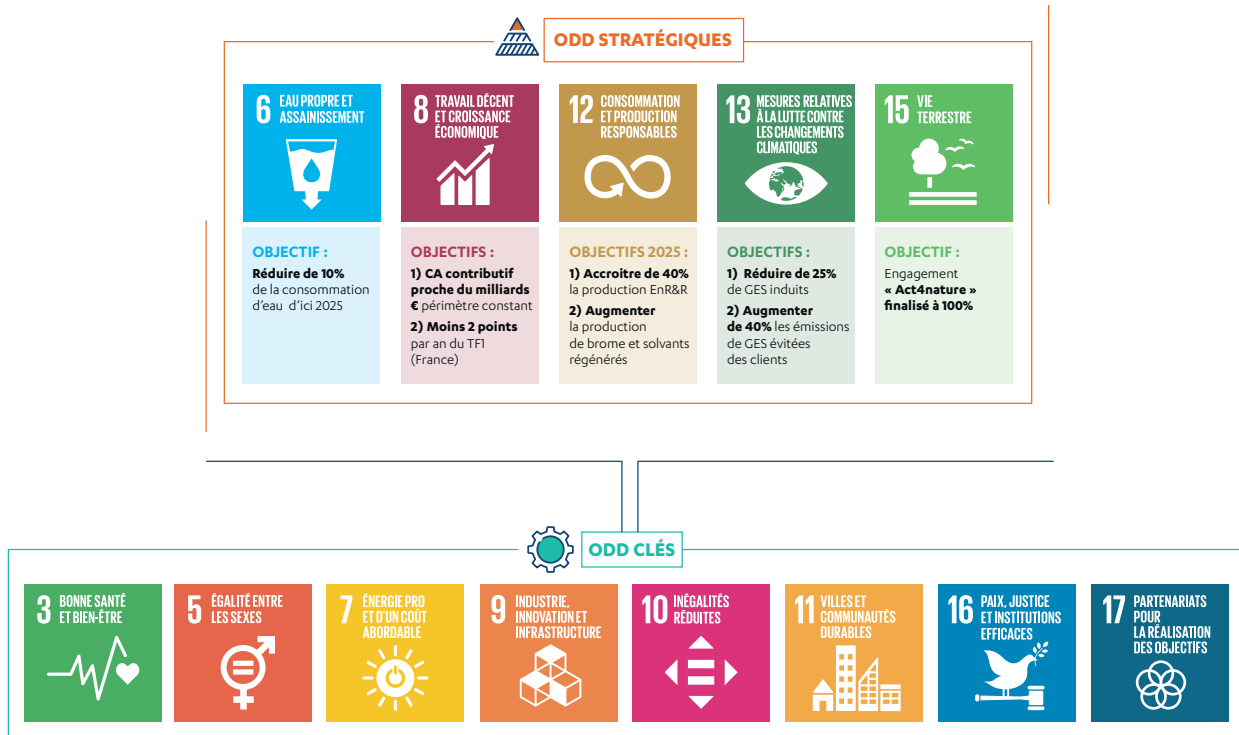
ODD STRATÉGIQUES

6 EAU PROPRE ET ASSAINISSEMENT

OBJECTIF :
Réduire de 10% de la consommation d'eau d'ici 2025

8 TRAVAIL DÉCENT ET CROISSANCE ÉCONOMIQUE

OBJECTIFS :
1) CA contributif proche du milliards € périmètre constant
2) Moins 2 points par an du TF1 (France)

12 CONSOMMATION ET PRODUCTION RESPONSABLES

OBJECTIFS 2025 :
1) Accroitre de 40% la production EnR&R
2) Augmenter la production de brome et solvants régénérés

13 MESURES RELATIVES À LA LUTTE CONTRE LES CHANGEMENTS CLIMATIQUES

OBJECTIFS :
1) Réduire de 25% de GES induits
2) Augmenter de 40% les émissions de GES évitées des clients

15 VIE TERRESTRE

OBJECTIF :
Engagement « Act4nature » finalisé à 100%

ODD CLÉS

3 BONNE SANTÉ ET BIEN-ÊTRE

5 ÉGALITÉ ENTRE LES SEXES

7 ÉNERGIE PROPRE ET D'UN COÛT ABORDABLE

9 INDUSTRIE, INNOVATION ET INFRASTRUCTURE

10 INÉGALITÉS RÉDUITES

11 VILLES ET COMMUNAUTÉS DURABLES

16 PAIX, JUSTICE ET INSTITUTIONS EFFICACES

17 PARTENARIATS POUR LA RÉALISATION DES OBJECTIFS